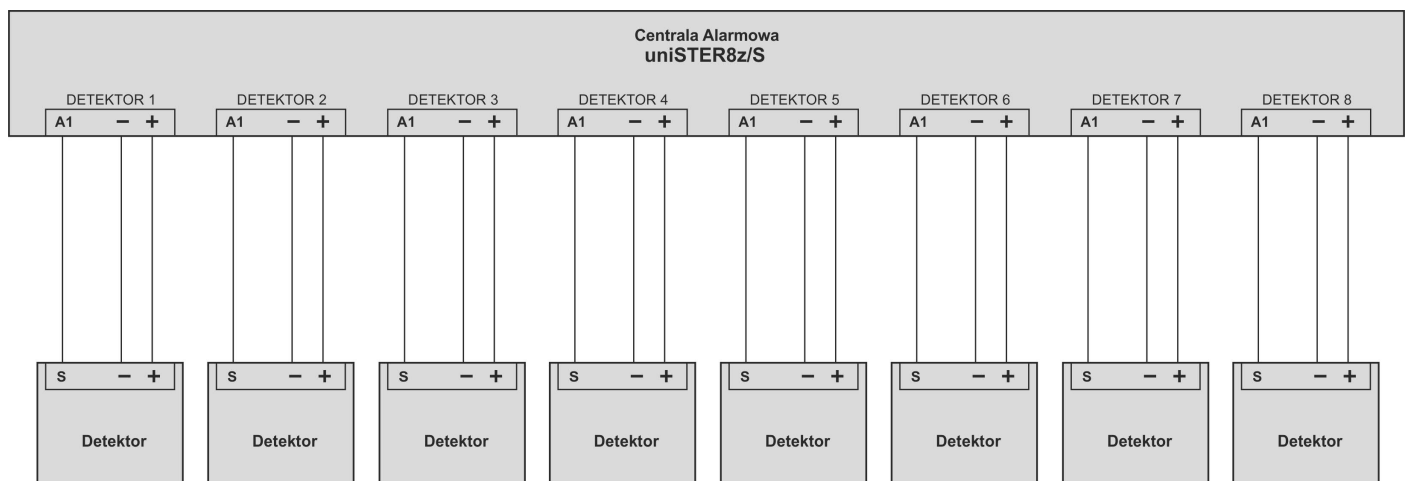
Centrala Alarmowa
uniSTER8z/S

DETEKTOR 1
A1 – +

DETEKTOR 2
A1 – +

DETEKTOR 3
A1 – +

DETEKTOR 4
A1 – +

DETEKTOR 5
A1 – +

DETEKTOR 6
A1 – +

DETEKTOR 7
A1 – +

DETEKTOR 8
A1 – +

S – +
Detektor

S – +
Detektor

S – +
Detektor

S – +
Detektor

S – +
Detektor

S – +
Detektor

S – +
Detektor

S – +
Detektor